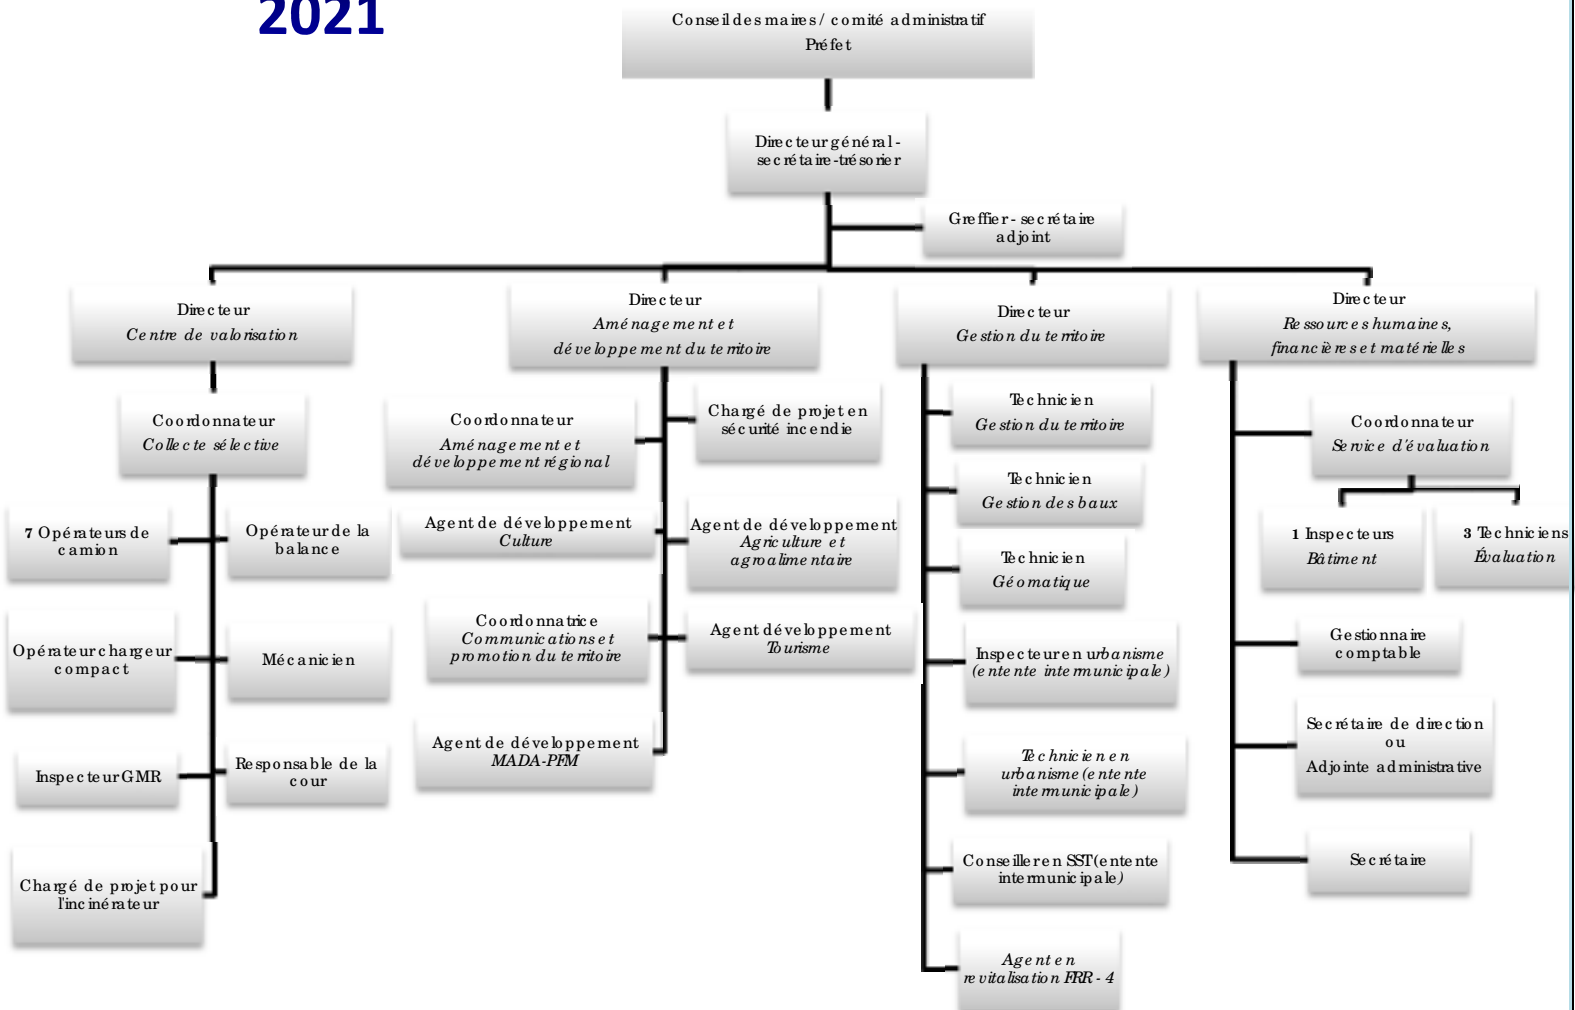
2021

Conseil des maires / comité administratif
Préfet

Directeur général-secrétaire-trésorier

Greffier-secrétaire adjoint

Directeur
Centre de valorisation

Coordonnateur
Collecte sélective

7 Opérateurs de camion

Opérateur de la balance

Opérateur chargeur compact

Mécanicien

Inspecteur GMR

Responsable de la cour

Chargé de projet pour l'incinérateur

Directeur
Aménagement et développement du territoire

Coordonnateur
Aménagement et développement régional

Chargé de projet en sécurité incendie

Agent de développement
Culture

Agent de développement
Agriculture et agroalimentaire

Coordonnatrice
Communications et promotion du territoire

Agent développement
Tourisme

Agent de développement
MADA-PFM

Directeur
Gestion du territoire

Technicien
Gestion du territoire

Technicien
Gestion des baux

Technicien
Géomatique

Inspecteur en urbanisme (entente intermunicipale)

Technicien en urbanisme (entente intermunicipale)

Conseiller en SST (entente intermunicipale)

Agent en revitalisation FRR - 4

Directeur
Ressources humaines, financières et matérielles

Coordonnateur
Service d'évaluation

1 Inspecteurs
Bâtiment

3 Techniciens
Évaluation

Gestionnaire comptable

Secrétaire de direction ou Adjointe administrative

Secrétaire